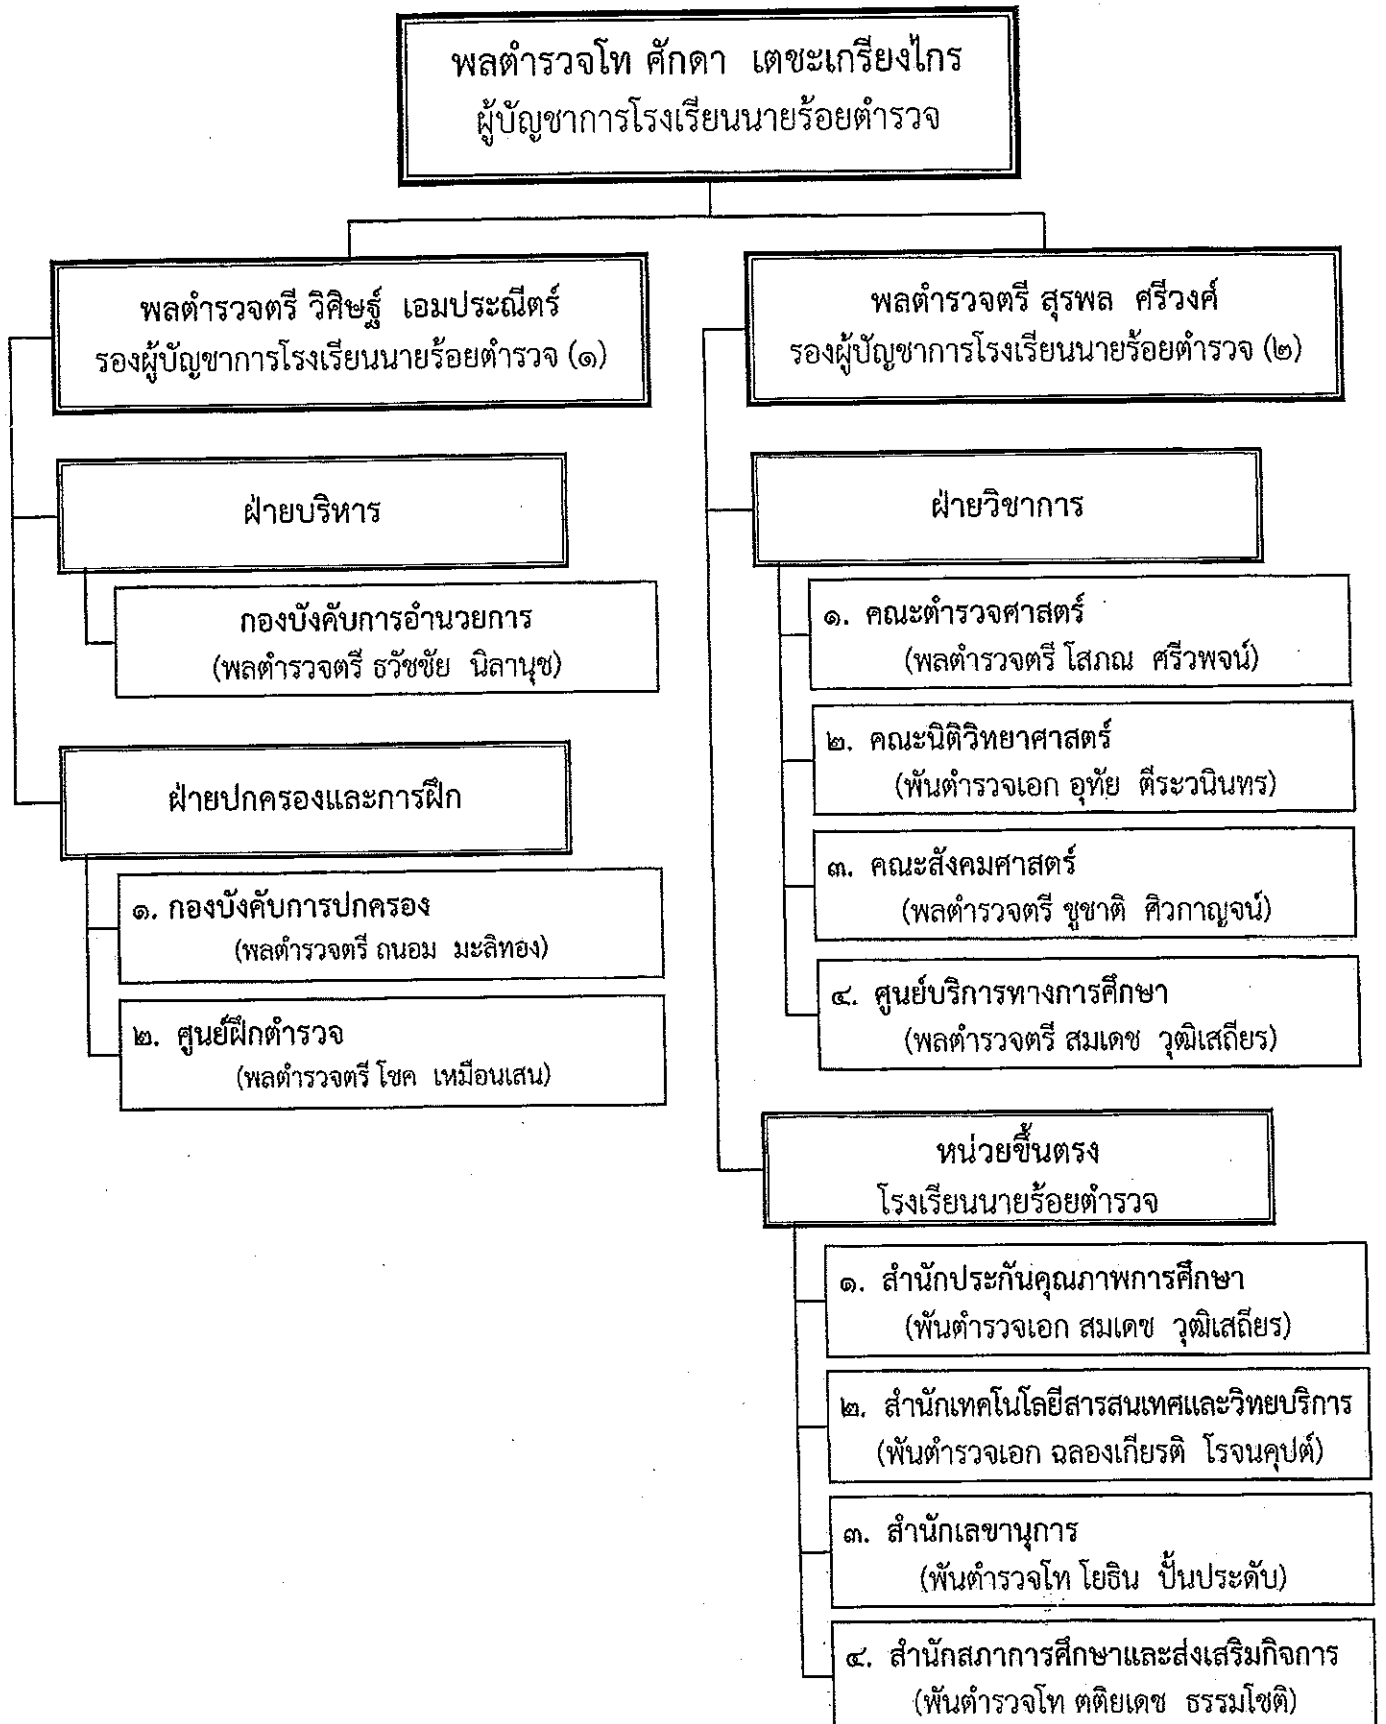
พลตำรวจโท ศักดา เตชะเกรียงไกร
ผู้บัญชาการโรงเรียนนายร้อยตำรวจ

พลตำรวจตรี วิศิษฐ์ เอมประณีตร์
รองผู้บัญชาการโรงเรียนนายร้อยตำรวจ (๑)

ฝ่ายบริหาร

กองบังคับการอำนวยการ
(พลตำรวจตรี ธวัชชัย นิลานุช)

ฝ่ายปกครองและการฝึก

๑. กองบังคับการปกครอง
(พลตำรวจตรี ถนอม มะลิทอง)

๒. ศูนย์ฝึกตำรวจ
(พลตำรวจตรี โชค เหมือนเสน)

พลตำรวจตรี สุรพล ศรีวงศ์
รองผู้บัญชาการโรงเรียนนายร้อยตำรวจ (๒)

ฝ่ายวิชาการ

๑. คณะตำรวจศาสตร์
(พลตำรวจตรี โสภณ ศรีวพจน์)

๒. คณะนิติวิทยาศาสตร์
(พันตำรวจเอก อุทัย ตีระวนินทร)

๓. คณะสังคมศาสตร์
(พลตำรวจตรี ชูชาติ ศิวกาญจน์)

๔. ศูนย์บริการทางการศึกษา
(พลตำรวจตรี สมเดช วุฒิเสถียร)

หน่วยขึ้นตรง
โรงเรียนนายร้อยตำรวจ

๑. สำนักประกันคุณภาพการศึกษา
(พันตำรวจเอก สมเดช วุฒิเสถียร)

๒. สำนักเทคโนโลยีสารสนเทศและวิทยบริการ
(พันตำรวจเอก ฉลองเกียรติ โรจนคุปต์)

๓. สำนักเลขานุการ
(พันตำรวจโท โยธิน ปั้นประดับ)

๔. สำนักสภาการศึกษาและส่งเสริมกิจการ
(พันตำรวจโท ตติยเดช ธรรมโชติ)